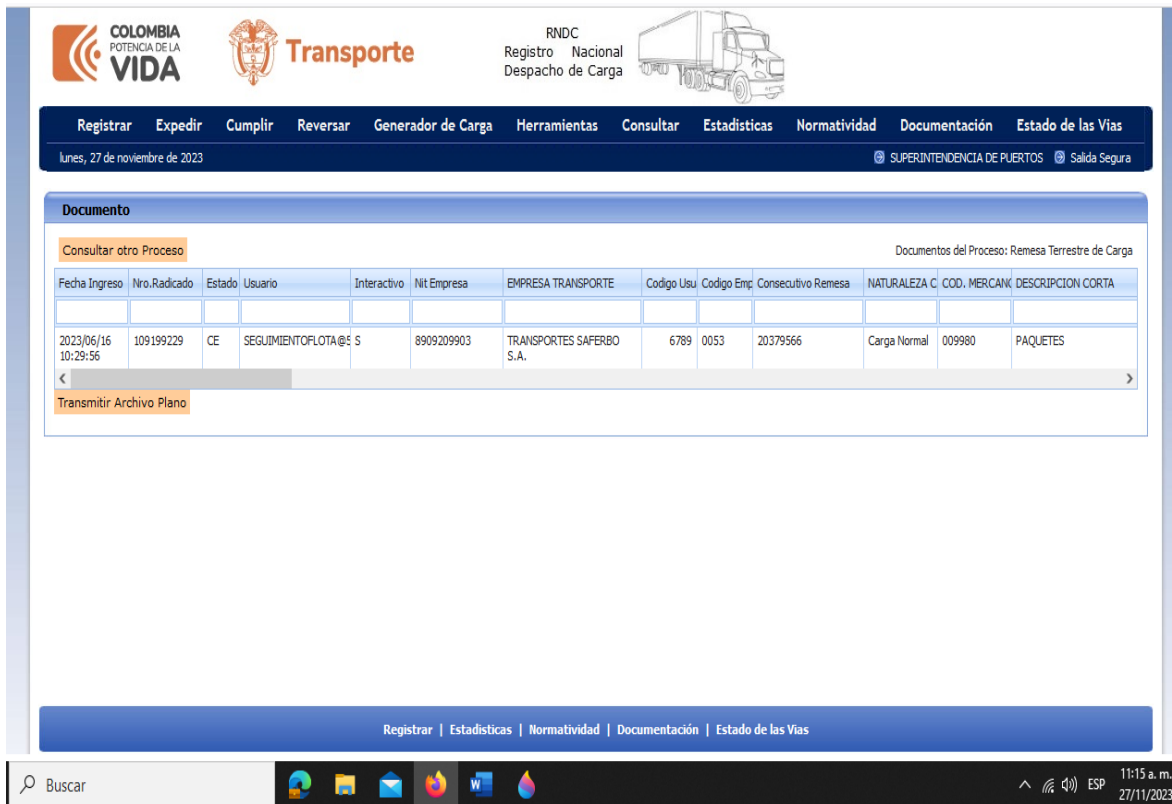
COLOMBIA POTENCIA DE LA VIDA

Transporte

RNDC
Registro Nacional
Despacho de Carga

Registrar Expedir Cumplir Reversar Generador de Carga Herramientas Consultar Estadisticas Normatividad Documentación Estado de las Vias

lunes, 27 de noviembre de 2023

SUPERINTENDENCIA DE PUERTOS Salida Segura

Documento

Consultar otro Proceso

Documentos del Proceso: Remesa Terrestre de Carga

| Fecha Ingreso | Nro.Radicado | Estado | Usuario | Interactivo | Nit Empresa | EMPRESA TRANSPORTE | Codigo Usu | Codigo Emp | Consecutivo Remesa | NATURALEZA C | COD. MERCANC | DESCRIPCION CORTA |
|---|---|---|---|---|---|---|---|---|---|---|---|---|
| | | | | | | | | | | | | |
| 2023/06/16 10:29:56 | 109199229 | CE | SEGUIMIENTOFLOTA@S | S | 8909209903 | TRANSPORTES SAFERBO S.A. | 6789 | 0053 | 20379566 | Carga Normal | 009980 | PAQUETES |

Transmitir Archivo Plano

Registrar | Estadisticas | Normatividad | Documentación | Estado de las Vias

Buscar

ESP 11:15 a. m. 27/11/2023